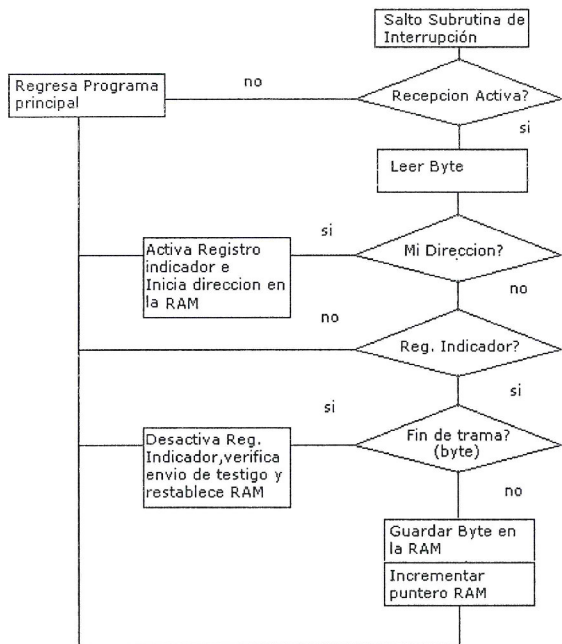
Salto Subrutina de Interrupción

Regresa Programa principal

no

Recepcion Activa?

si

Leer Byte

si

Activa Registro indicador e Inicia direccion en la RAM

Mi Direccion?

no

no

Reg. Indicador?

si

si

Desactiva Reg. Indicador,verifica envio de testigo y restablece RAM

Fin de trama? (byte)

no

Guardar Byte en la RAM

Incrementar puntero RAM